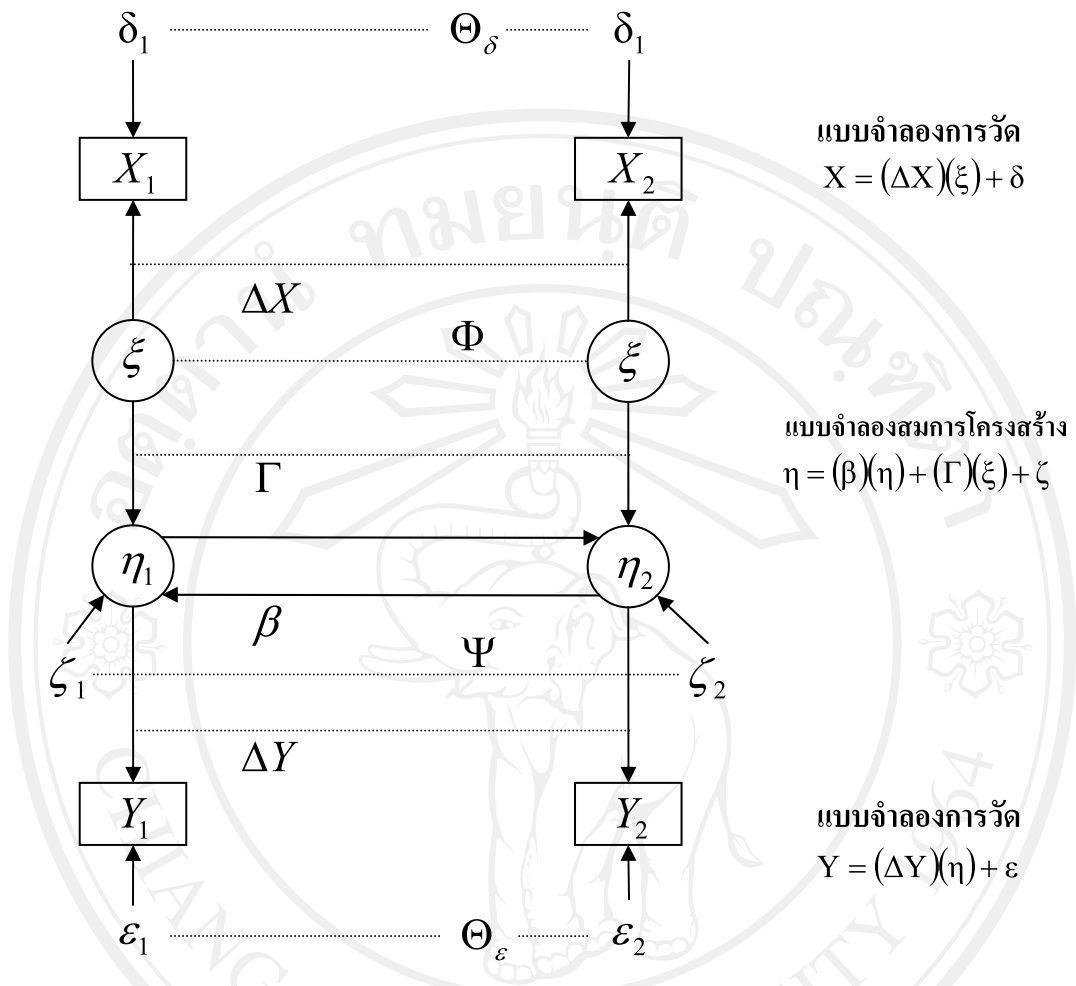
$\delta_1$ $\Theta_\delta$ $\delta_1$

$X_1$ $X_2$

แบบจำลองการวัด
$X = (\Delta X)(\xi) + \delta$

$\Delta X$

$\xi$ $\Phi$ $\xi$

แบบจำลองสมการโครงสร้าง
$\eta = (\beta)(\eta) + (\Gamma)(\xi) + \zeta$

$\Gamma$

$\eta_1$ $\eta_2$

$\beta$

$\Psi$

$\zeta_1$ $\zeta_2$

$\Delta Y$

$Y_1$ $Y_2$

แบบจำลองการวัด
$Y = (\Delta Y)(\eta) + \varepsilon$

$\varepsilon_1$ $\Theta_\varepsilon$ $\varepsilon_2$